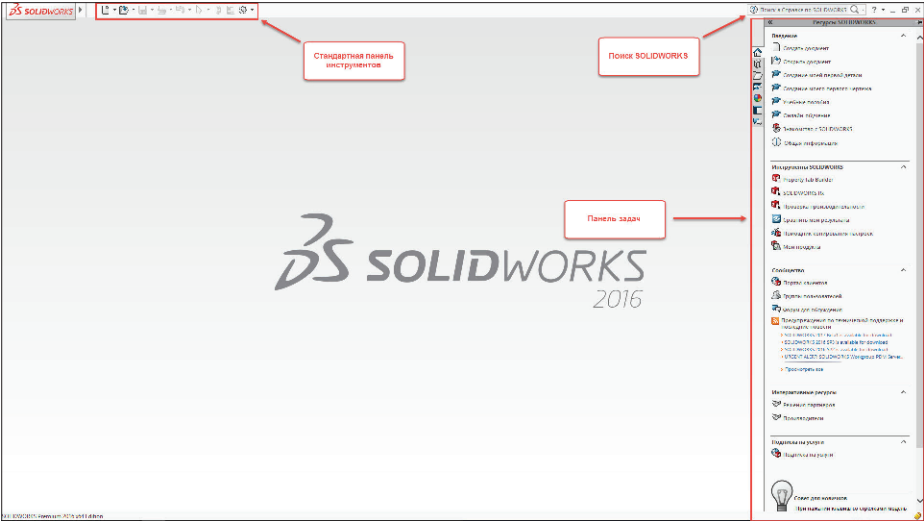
SOLIDWORKS

Поиск в Справке по SOLIDWORKS

Ресурсы SOLIDWORKS

Стандартная панель инструментов

Поиск SOLIDWORKS

Введение

Создать документ

Открыть документ

Создание моей первой детали

Создание моего первого чертежа

Учебные пособия

Онлайн-обучение

Знакомство с SOLIDWORKS

Общая информация

Инструменты SOLIDWORKS

Property Tab Builder

SOLIDWORKS Rx

Проверка производительности

Сравнить мои результаты

Панель задач

Мои продукты

Сообщество

Форум клиентов

Группы пользователей

Ресурсы для обучающихся

Новости

Просмотреть все

Интерактивные ресурсы

Решения партнеров

Подписка на услуги

Совет дня

SOLIDWORKS 2016

SOLIDWORKS Premium 2016 x64 Edition